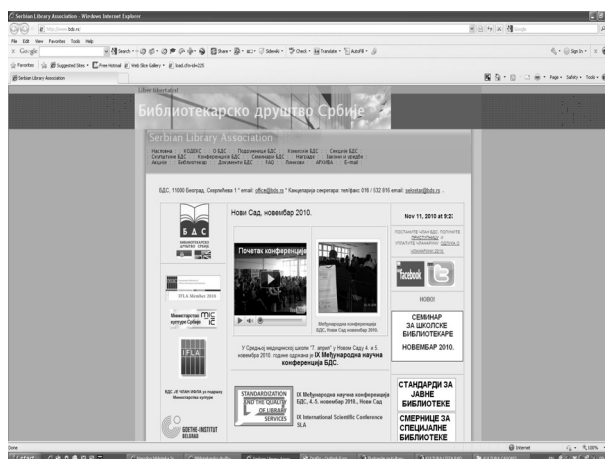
Serbian Library Association - Windows Internet Explorer

http://www.bds.rs

File Edit View Favorites Tools Help

Google

Favorites Suggested Sites Free Hotmail Web Slice Gallery bad.cfm-id=225

Serbian Library Association

Page Safety Tools

Liber libertatis!

Библиотекарско друштво Србије

Serbian Library Association

Насловна КОДЕКС О БДС Подружнице БДС Комисије БДС Секције БДС Скупштине БДС Конференције БДС Семинари БДС Награде Закони и уредбе Акције Библиотекар Документи БДС FAQ Линкови АРХИВА E-mail

БДС: 11000 Београд, Скерлићева 1 * email: office@bds.rs * Канцеларија секретара: телефон: 018 / 532 816 email: sekretar@bds.rs

Б А С

IFLA Member 2010

Министарство културе Србије

IFLA

БДС ЈЕ ЧЛАН ИФЛЕ уз подршку Министарства културе

GOETHE-INSTITUT BELGRAD

Нови Сад, новембар 2010.

Почетак конференције

Међународна конференција БДС, Нови Сад новембар 2010.

У Средњој медицинској школи "7. април" у Новом Саду 4. и 5. новембра 2010. године одржана је IX Међународна научна конференција БДС.

STANDARDIZATION AND THE QUALITY OF LIBRARY SERVICES

IX Међународна научна конференција БДС, 4.,5. новембар 2010., Нови Сад

IX International Scientific Conference SLA

Nov 11, 2010 at 9:3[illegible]

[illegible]

facebook

НОВО!

СЕМИНАР ЗА ШКОЛСКЕ БИБЛИОТЕКАРЕ НОВЕМБАР 2010.

СТАНДАРДИ ЗА ЈАВНЕ БИБЛИОТЕКЕ

СМЕРНИЦЕ ЗА СПЕЦИЈАЛНЕ БИБЛИОТЕКЕ

Done

Internet

100%